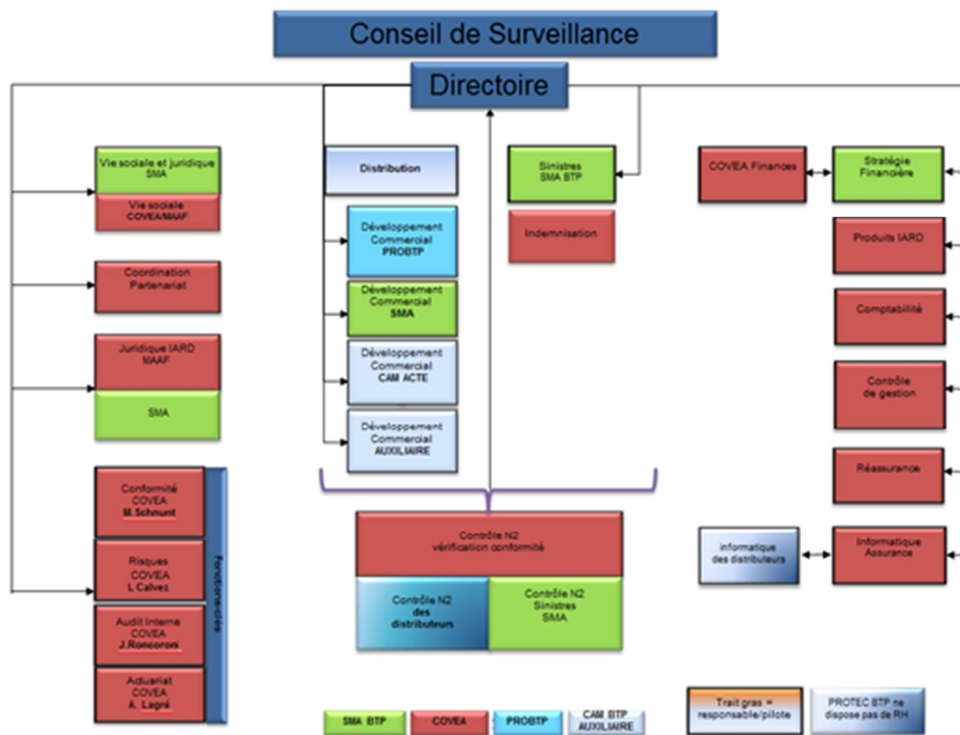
Conseil de Surveillance

Directoire

Vie sociale et juridique SMA

Vie sociale COVEA/MAAF

Coordination Partenariat

Juridique IARD MAAF

SMA

Conformité COVEA M. Schnunt

Risques COVEA L Calvez

Audit Interne COVEA J.Roncoroni

Actuariat COVEA A. Lagré

Fonctions-clés

Distribution

Développement Commercial PROBTP

Développement Commercial SMA

Développement Commercial CAM ACTE

Développement Commercial AUXILIAIRE

Sinistres SMA BTP

Indemnisation

Contrôle N2 vérification conformité

Contrôle N2 des distributeurs

Contrôle N2 Sinistres SMA

COVEA Finances

Stratégie Financière

Produits IARD

Comptabilité

Contrôle de gestion

Réassurance

informatique des distributeurs

Informatique Assurance

SMA BTP

COVEA

PROBTP

CAM BTP AUXILIAIRE

Trait gras = responsable/pilote

PROTEC BTP ne dispose pas de RH